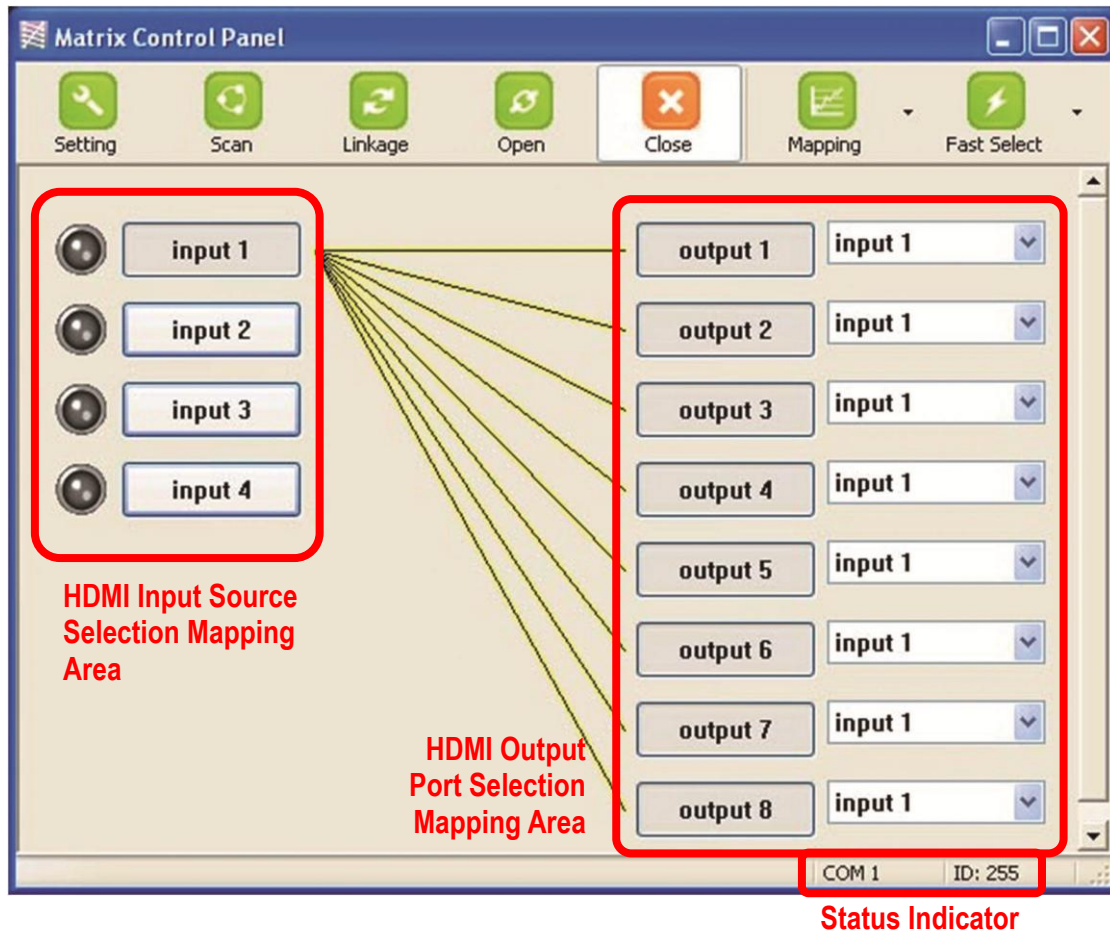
Matrix Control Panel

Setting Scan Linkage Open Close Mapping Fast Select

input 1
input 2
input 3
input 4

HDMI Input Source Selection Mapping Area

output 1 input 1
output 2 input 1
output 3 input 1
output 4 input 1
output 5 input 1
output 6 input 1
output 7 input 1
output 8 input 1

HDMI Output Port Selection Mapping Area

COM 1 ID: 255

Status Indicator